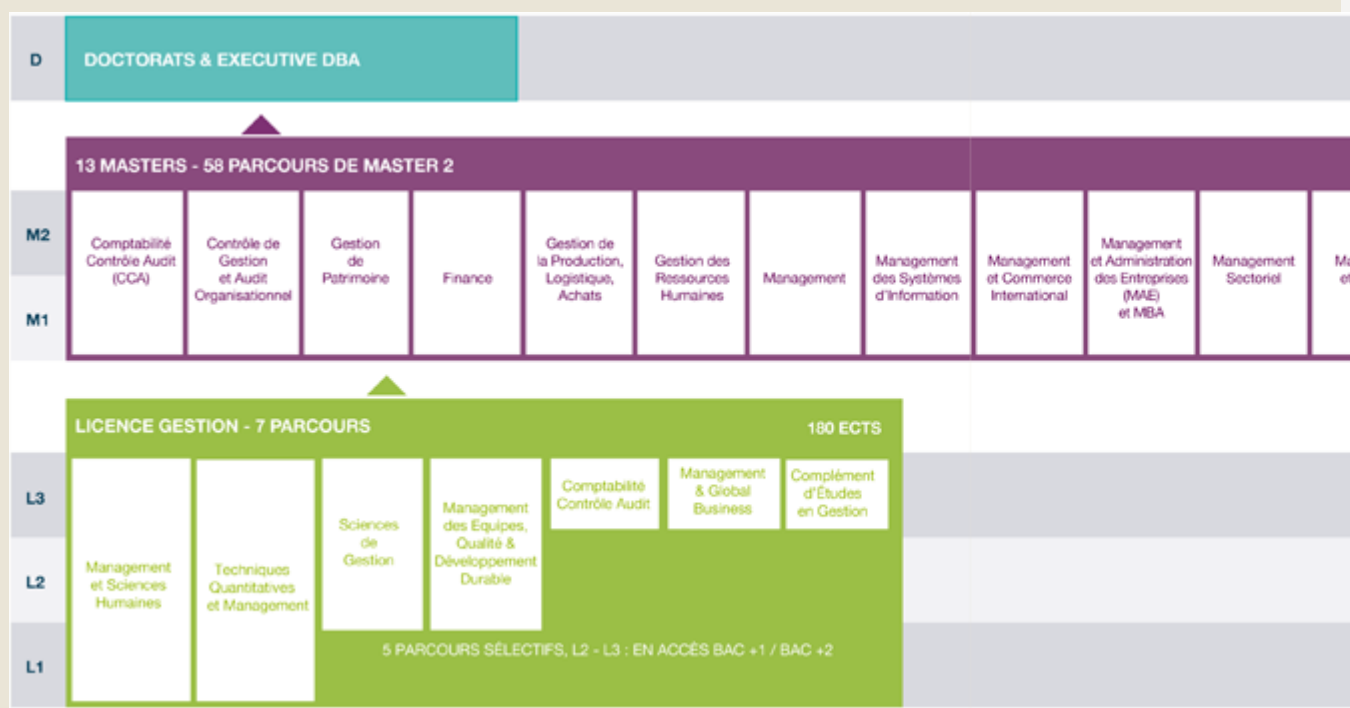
D

DOCTORATS & EXECUTIVE DBA

13 MASTERS - 58 PARCOURS DE MASTER 2

M2

M1

Comptabilité Contrôle Audit (CCA)

Contrôle de Gestion et Audit Organisationnel

Gestion de Patrimoine

Finance

Gestion de la Production, Logistique, Achats

Gestion des Ressources Humaines

Management

Management des Systèmes d'Information

Management et Commerce International

Management et Administration des Entreprises (MAE) et MBA

Management Sectoriel

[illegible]

LICENCE GESTION - 7 PARCOURS

180 ECTS

L3

L2

L1

Management et Sciences Humaines

Techniques Quantitatives et Management

Sciences de Gestion

Management des Equipes, Qualité & Développement Durable

Comptabilité Contrôle Audit

Management & Global Business

Complément d'Études en Gestion

5 PARCOURS SÉLECTIFS, L2 - L3 : EN ACCÈS BAC +1 / BAC +2